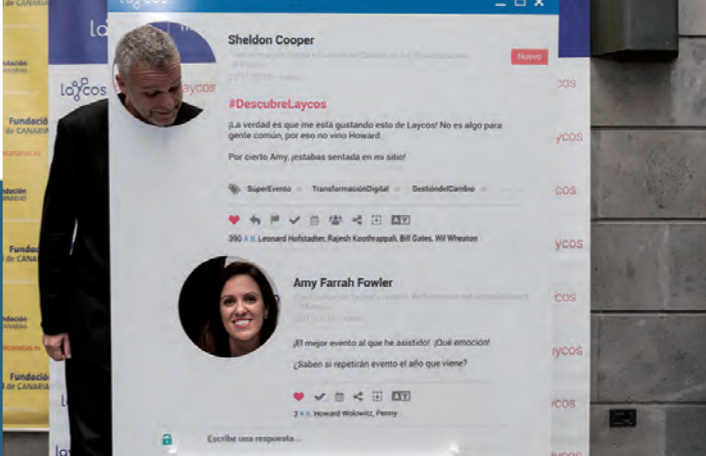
Sheldon Cooper

Nuevo

#DescubreLaycos

¡La verdad es que me está gustando esto de Laycos! No es algo para gente común, por eso no vino Howard.

Por cierto Amy, ¡estabas sentada en mi sitio!

SuperEvento TransformaciónDigital GestióndelCambio

390 A ti, Leonard Hofstader, Rajesh Koothrappali, Bill Gates, Wil Wheaton

Amy Farrah Fowler

¡El mejor evento al que he asistido! ¡Qué emoción!

¿Saben si repetirán evento el año que viene?

3 A ti, Howard Wolowitz, Penny

Escribe una respuesta...

laycos

laycos

Fundación de CANARIAS

Fundación de CANARIAS

Fundación de CANARIAS

Fundación

Fundación de CANARIAS